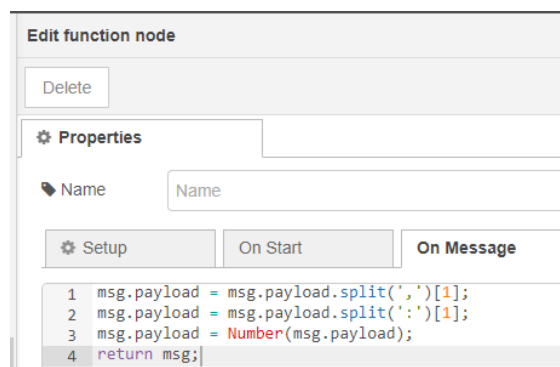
Edit function node

Delete

Properties

Name Name

Setup On Start On Message

1 msg.payload = msg.payload.split(',')[1];
2 msg.payload = msg.payload.split(':')[1];
3 msg.payload = Number(msg.payload);
4 return msg;